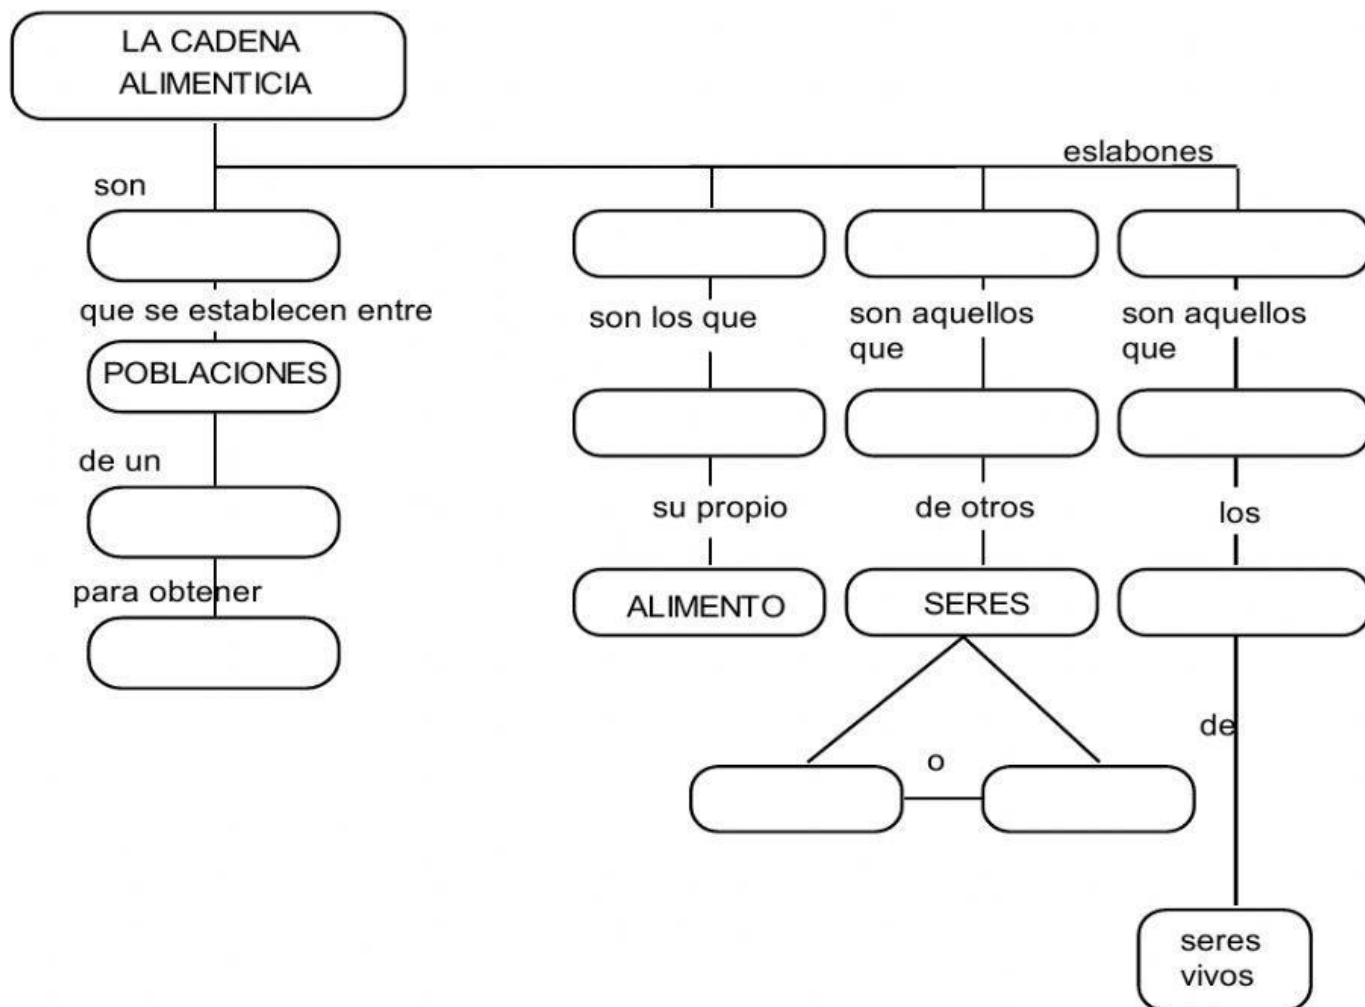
LA CADENA ALIMENTICIA

eslabones

son

que se establecen entre

POBLACIONES

de un

para obtener

son los que

su propio

ALIMENTO

son aquellos que

de otros

SERES

o

son aquellos que

los

de

seres vivos